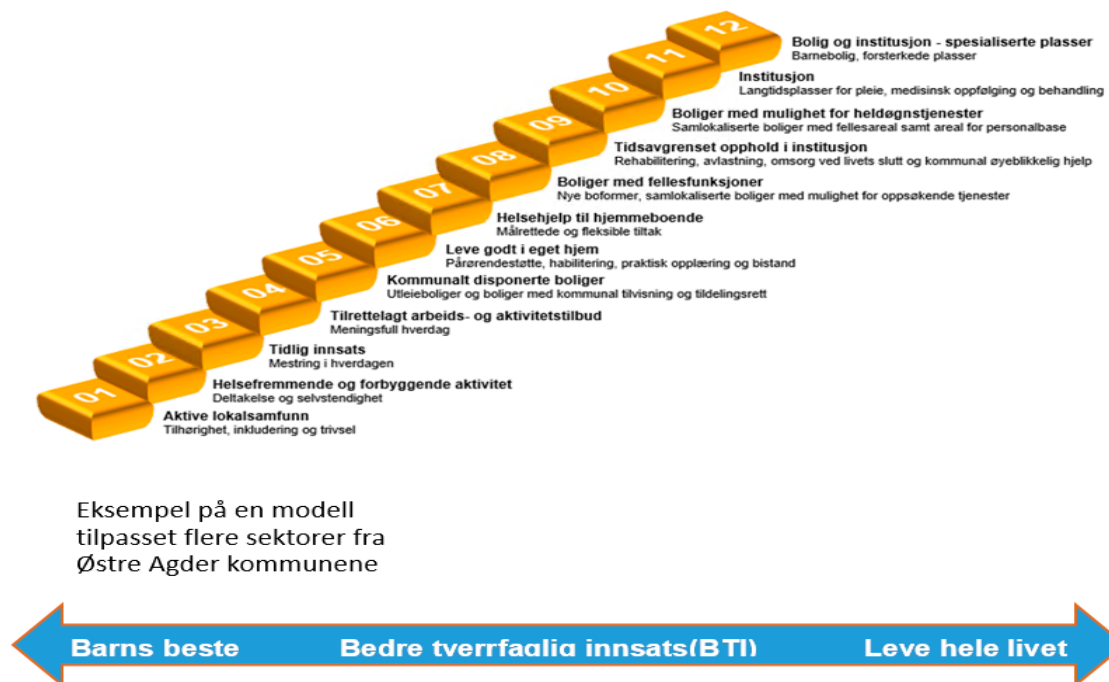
12
Bolig og institusjon - spesialiserte plasser
Barnebolig, forsterkede plasser

11
Institusjon
Langtidsplasser for pleie, medisinsk oppfølging og behandling

10
Boliger med mulighet for heldøgnstjenester
Samlokaliserte boliger med fellesareal samt areal for personalbase

09
Tidsavgrenset opphold i institusjon
Rehabilitering, avlastning, omsorg ved livets slutt og kommunal øyeblikkelig hjelp

08
Boliger med fellesfunksjoner
Nye boformer, samlokaliserte boliger med mulighet for oppsøkende tjenester

07
Helsehjelp til hjemmeboende
Målrettede og fleksible tiltak

06
Leve godt i eget hjem
Pårørendestøtte, habilitering, praktisk opplæring og bistand

05
Kommunalt disponerte boliger
Utleieboliger og boliger med kommunal tilvisning og tildelingsrett

04
Tilrettelagt arbeids- og aktivitetstilbud
Meningsfull hverdag

03
Tidlig innsats
Mestring i hverdagen

02
Helsefremmende og forbyggende aktivitet
Deltakelse og selvstendighet

01
Aktive lokalsamfunn
Tilhørighet, inkludering og trivsel

Eksempel på en modell tilpasset flere sektorer fra Østre Agder kommunene

Barns beste
Bedre tverrfaglig innsats(BTI)
Leve hele livet